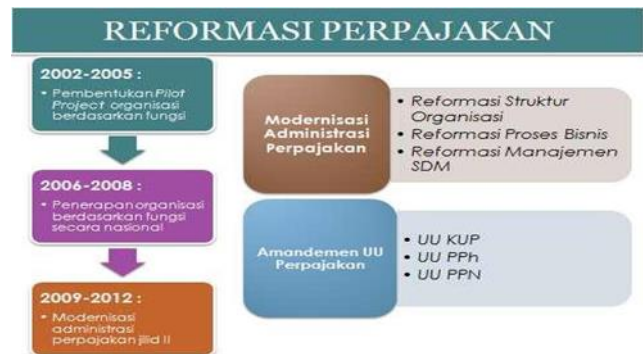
REFORMASI PERPAJAKAN

2002-2005 :

• Pembentukan Pilot Project organisasi berdasarkan fungsi

2006-2008 :

• Penerapan organisasi berdasarkan fungsi secara nasional

2009-2012 :

• Modernisasi administrasi perpajakan jilid II

Modernisasi Administrasi Perpajakan

• Reformasi Struktur Organisasi
• Reformasi Proses Bisnis
• Reformasi Manajemen SDM

Amandemen UU Perpajakan

• UU KUP
• UU PPh
• UU PPN